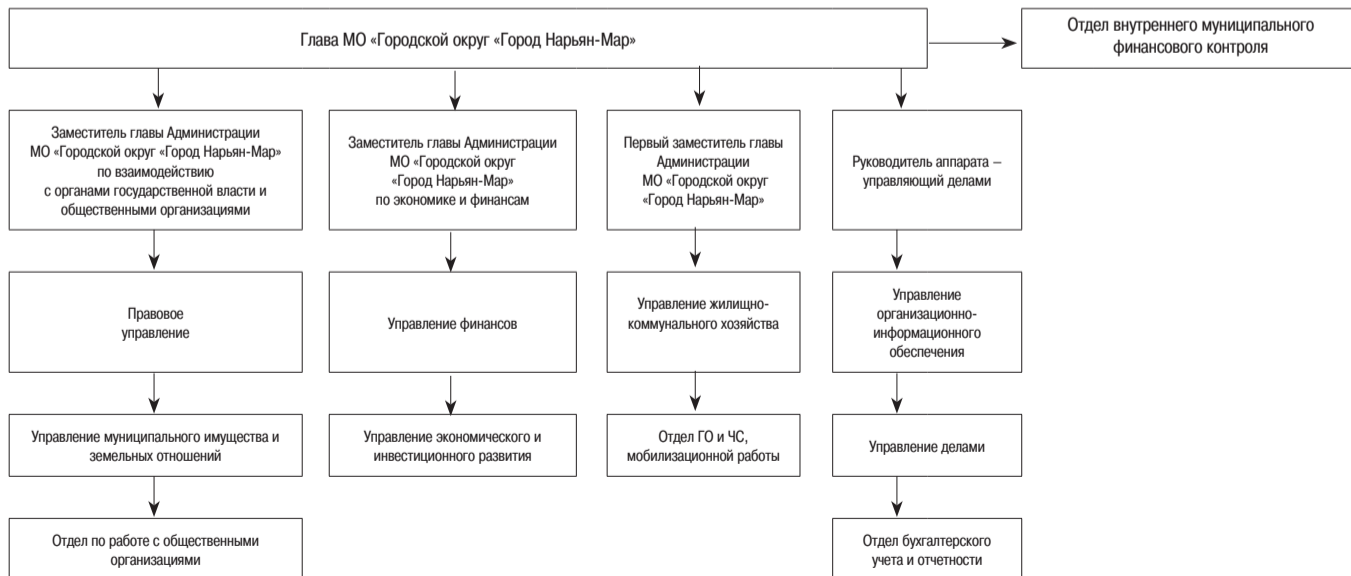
Глава МО «Городской округ «Город Нарьян-Мар»

Отдел внутреннего муниципального финансового контроля

Заместитель главы Администрации МО «Городской округ «Город Нарьян-Мар» по взаимодействию с органами государственной власти и общественными организациями

Правовое управление

Управление муниципального имущества и земельных отношений

Отдел по работе с общественными организациями

Заместитель главы Администрации МО «Городской округ «Город Нарьян-Мар» по экономике и финансам

Управление финансов

Управление экономического и инвестиционного развития

Первый заместитель главы Администрации МО «Городской округ «Город Нарьян-Мар»

Управление жилищно-коммунального хозяйства

Отдел ГО и ЧС, мобилизационной работы

Руководитель аппарата – управляющий делами

Управление организационно-информационного обеспечения

Управление делами

Отдел бухгалтерского учета и отчетности